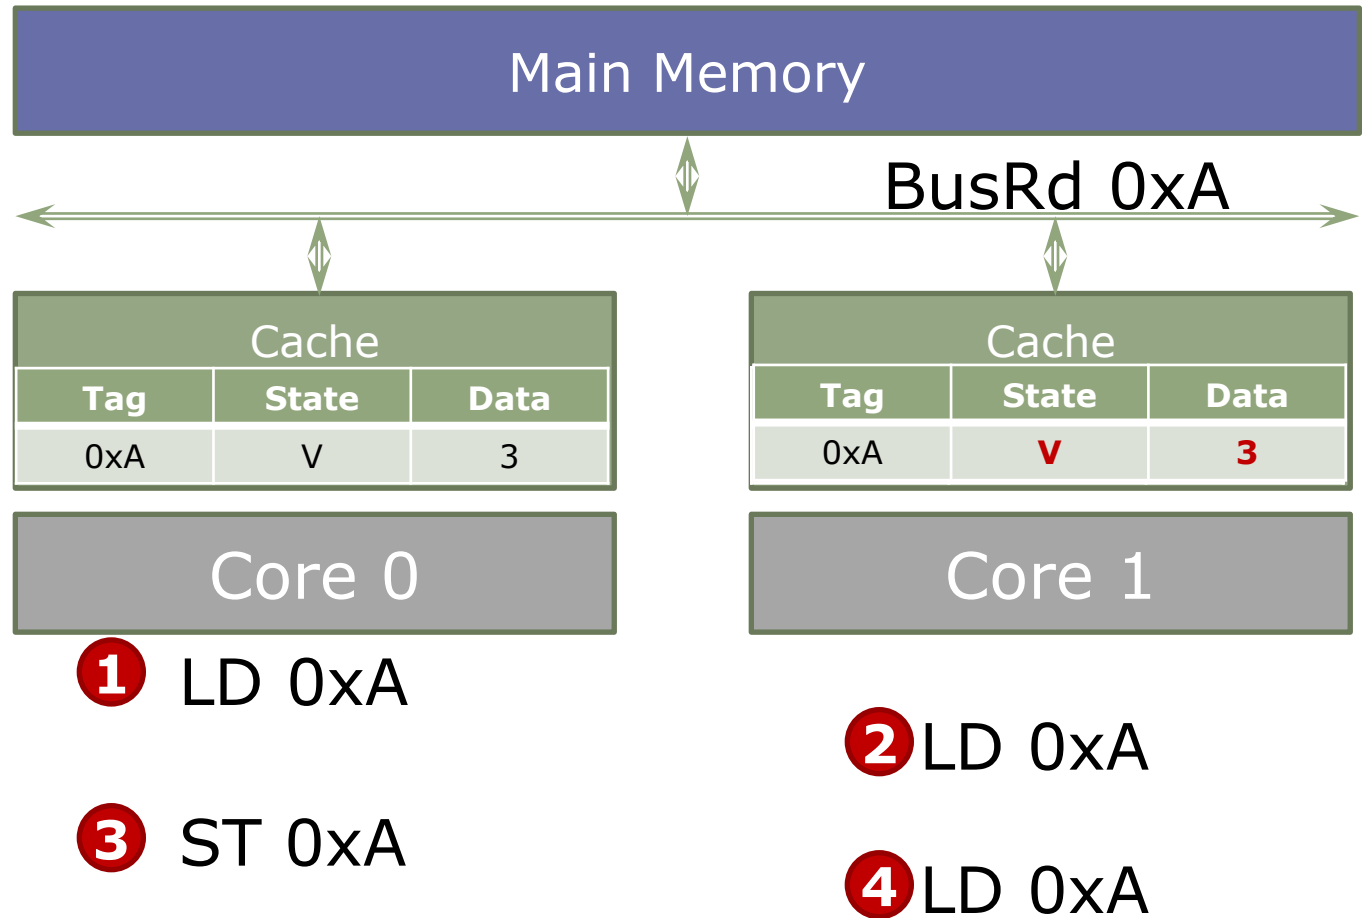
Main Memory

BusRd 0xA

Cache

| Tag | State | Data |
|---|---|---|
| 0xA | V | 3 |

Cache

| Tag | State | Data |
|---|---|---|
| 0xA | V | 3 |

Core 0

Core 1

1 LD 0xA

2 LD 0xA

3 ST 0xA

4 LD 0xA